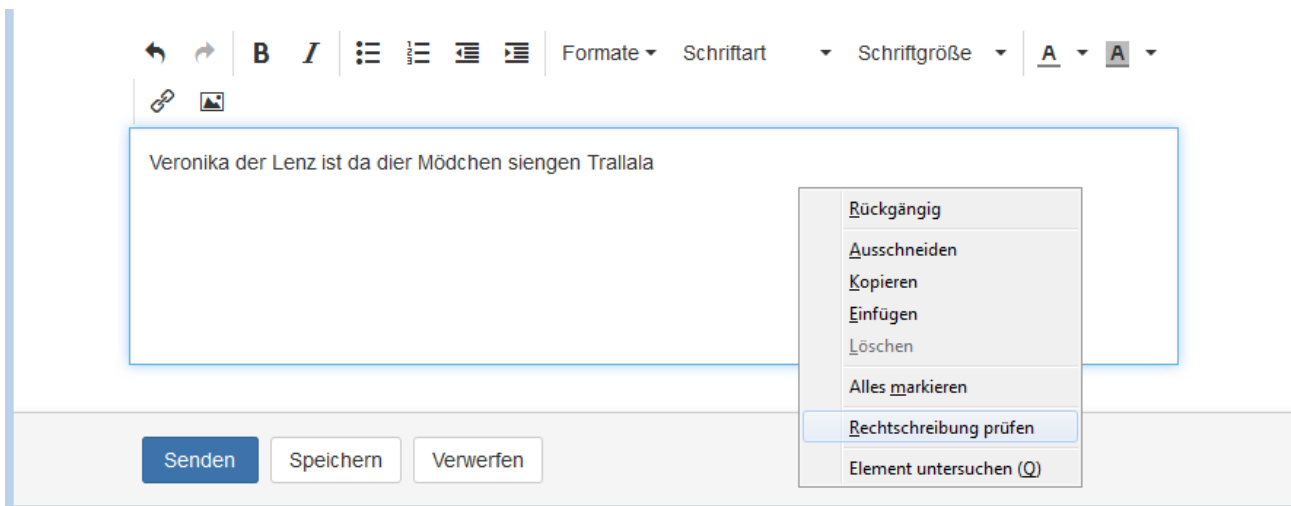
B I Formate Schriftart Schriftgröße A A

Veronika der Lenz ist da dier Mödchen siengen Trallala

Rückgängig
Ausschneiden
Kopieren
Einfügen
Löschen
Alles markieren
Rechtschreibung prüfen
Element untersuchen (Q)

Senden Speichern Verwerfen